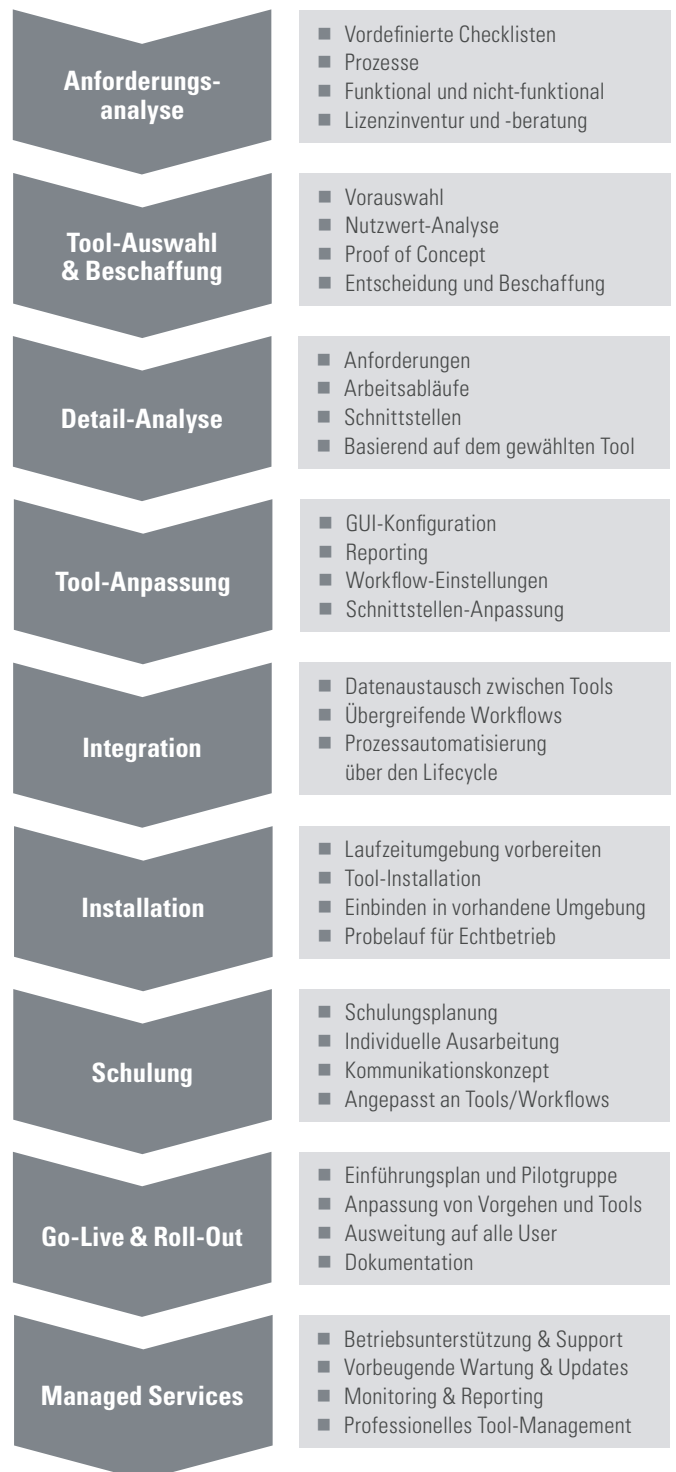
Anforderungsanalyse

■ Vordefinierte Checklisten
■ Prozesse
■ Funktional und nicht-funktional
■ Lizenzinventur und -beratung

Tool-Auswahl & Beschaffung

■ Vorauswahl
■ Nutzwert-Analyse
■ Proof of Concept
■ Entscheidung und Beschaffung

Detail-Analyse

■ Anforderungen
■ Arbeitsabläufe
■ Schnittstellen
■ Basierend auf dem gewählten Tool

Tool-Anpassung

■ GUI-Konfiguration
■ Reporting
■ Workflow-Einstellungen
■ Schnittstellen-Anpassung

Integration

■ Datenaustausch zwischen Tools
■ Übergreifende Workflows
■ Prozessautomatisierung über den Lifecycle

Installation

■ Laufzeitumgebung vorbereiten
■ Tool-Installation
■ Einbinden in vorhandene Umgebung
■ Probelauf für Echtbetrieb

Schulung

■ Schulungsplanung
■ Individuelle Ausarbeitung
■ Kommunikationskonzept
■ Angepasst an Tools/Workflows

Go-Live & Roll-Out

■ Einführungsplan und Pilotgruppe
■ Anpassung von Vorgehen und Tools
■ Ausweitung auf alle User
■ Dokumentation

Managed Services

■ Betriebsunterstützung & Support
■ Vorbeugende Wartung & Updates
■ Monitoring & Reporting
■ Professionelles Tool-Management